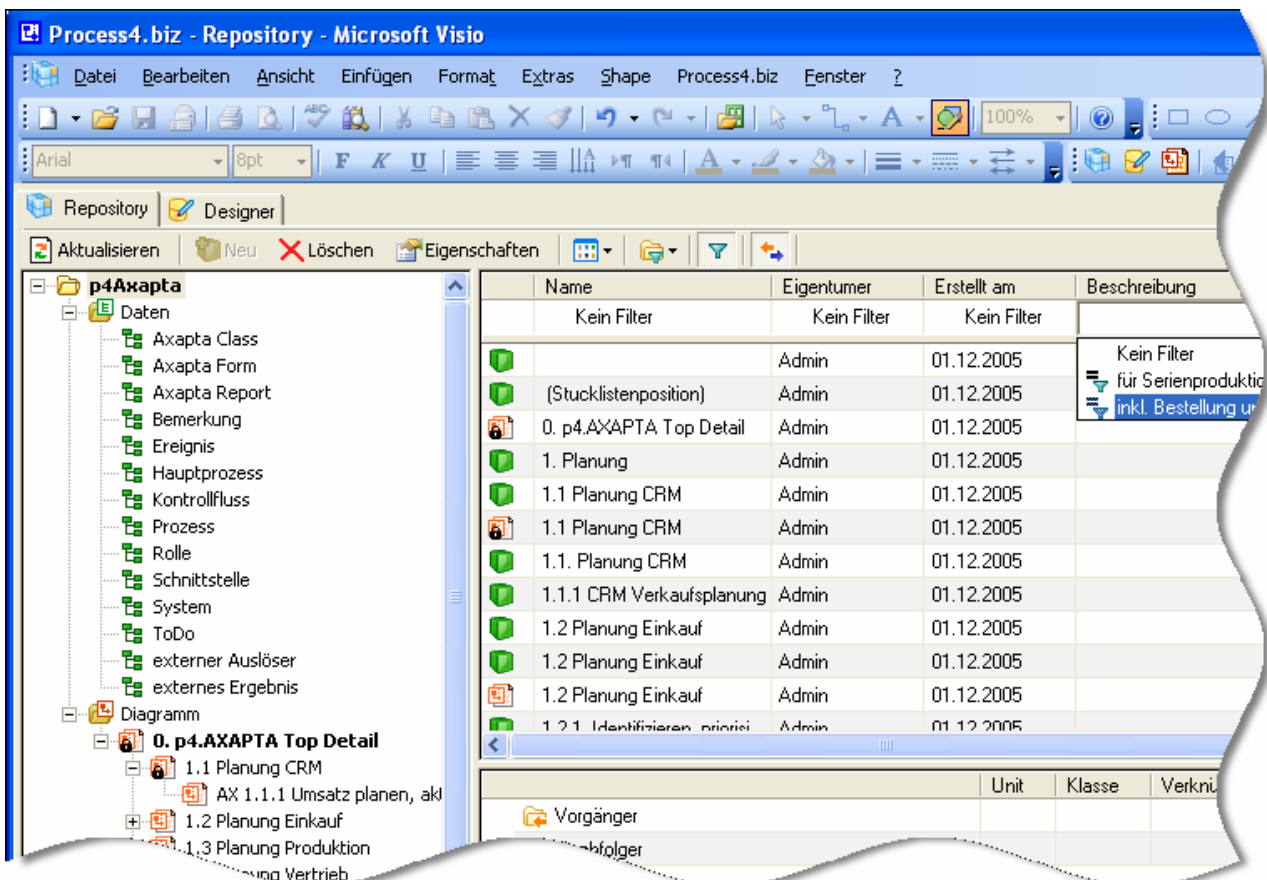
Process4.biz - Repository - Microsoft Visio

Datei Bearbeiten Ansicht Einfügen Format Extras Shape Process4.biz Fenster ?

100%

Arial 8pt

Repository Designer

Aktualisieren Neu Löschen Eigenschaften

p4Axapta
Daten
Axapta Class
Axapta Form
Axapta Report
Bemerkung
Ereignis
Hauptprozess
Kontrollfluss
Prozess
Rolle
Schnittstelle
System
ToDo
externer Auslöser
externes Ergebnis
Diagramm
0. p4.AXAPTA Top Detail
1.1 Planung CRM
AX 1.1.1 Umsatz planen, akt
1.2 Planung Einkauf
1.3 Planung Produktion
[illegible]ung Vertrieb

| Name | Eigentumer | Erstellt am | Beschreibung |
|---|---|---|---|
| Kein Filter | Kein Filter | Kein Filter | |
| | Admin | 01.12.2005 | |
| (Stucklistenposition) | Admin | 01.12.2005 | |
| 0. p4.AXAPTA Top Detail | Admin | 01.12.2005 | |
| 1. Planung | Admin | 01.12.2005 | |
| 1.1 Planung CRM | Admin | 01.12.2005 | |
| 1.1 Planung CRM | Admin | 01.12.2005 | |
| 1.1. Planung CRM | Admin | 01.12.2005 | |
| 1.1.1 CRM Verkaufsplanung | Admin | 01.12.2005 | |
| 1.2 Planung Einkauf | Admin | 01.12.2005 | |
| 1.2 Planung Einkauf | Admin | 01.12.2005 | |
| 1.2 Planung Einkauf | Admin | 01.12.2005 | |
| 1.2.1 Identifizieren, priorisi | Admin | 01.12.2005 | |

Kein Filter
für Serienproduktio
inkl. Bestellung u

| | Unit | Klasse | Verknü |
|---|---|---|---|
| Vorgänger | | | |
| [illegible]chfolger | | | |